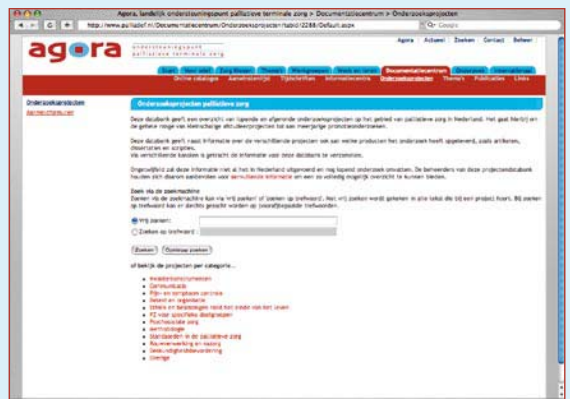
Agora, landelijk ondersteuningspunt palliatieve terminale zorg > Documentatiecentrum > Onderzoeksprojecten

http://www.palliatief.nl/Documentatiecentrum/Onderzoeksprojecten/tabid/2288/Default.aspx

Google

agora
ondersteuningspunt palliatieve terminale zorg

Agora | Actueel | Zoeken | Contact | Beheer

Start | Voor wie? | Zorg Nieuws | Thema's | Werkgroepen | Week en leren | Documentatiecentrum | Onderwijs | Internationaal

Online catalogus | Aanwinstenlijst | Tijdschriften | Informatiecentra | Onderzoeksprojecten | Thema's | Publicaties | Links

Onderzoeksprojecten
Aanwinstenlijst

Onderzoeksprojecten palliatieve zorg

Deze databank geeft een overzicht van lopende en afgeronde onderzoeksprojecten op het gebied van palliatieve zorg in Nederland. Het gaat hierbij om de gehele range van kleinschalige afstudeerprojecten tot aan meerjarige promotieonderzoeken.

Deze databank geeft naast informatie over de verschillende projecten ook aan welke producten het onderzoek heeft opgeleverd, zoals artikelen, dissertaties en scripties. Via verschillende koppelingen is getracht de informatie vanuit deze databank te verspreiden.

Ongetwijfeld zal deze informatie niet al het in Nederland uitgevoerd en nog lopend onderzoek omvatten. De beheerders van deze projectendatabank houden zich daarom aanbevolen voor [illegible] informatie om een zo volledig mogelijk overzicht te kunnen bieden.

Zoek via de zoekmachine
Zoeken via de zoekmachine kan via vrij zoeken of zoeken op trefwoord. Met vrij zoeken wordt gekeken in alle tekst die bij een project hoort. Bij zoeken op trefwoord kan er slechts gezocht worden op overeenkomende trefwoorden.

Vrij zoeken:
Zoeken op trefwoord:

Zoeken | Opnieuw zoeken

of bekijk de projecten per categorie...

Ouderenpsychiatrie
Communicatie
Pijn- en symptoom controle
Beleid en regelgeving
Ethiek en beslissingen rond het einde van het leven
PZ voor specifieke doelgroepen
Psychosociale zorg
Verpleegkunde
Standaarden in de palliatieve zorg
Rouwverwerking en nazorg
Gezondheidsbevordering
Overige